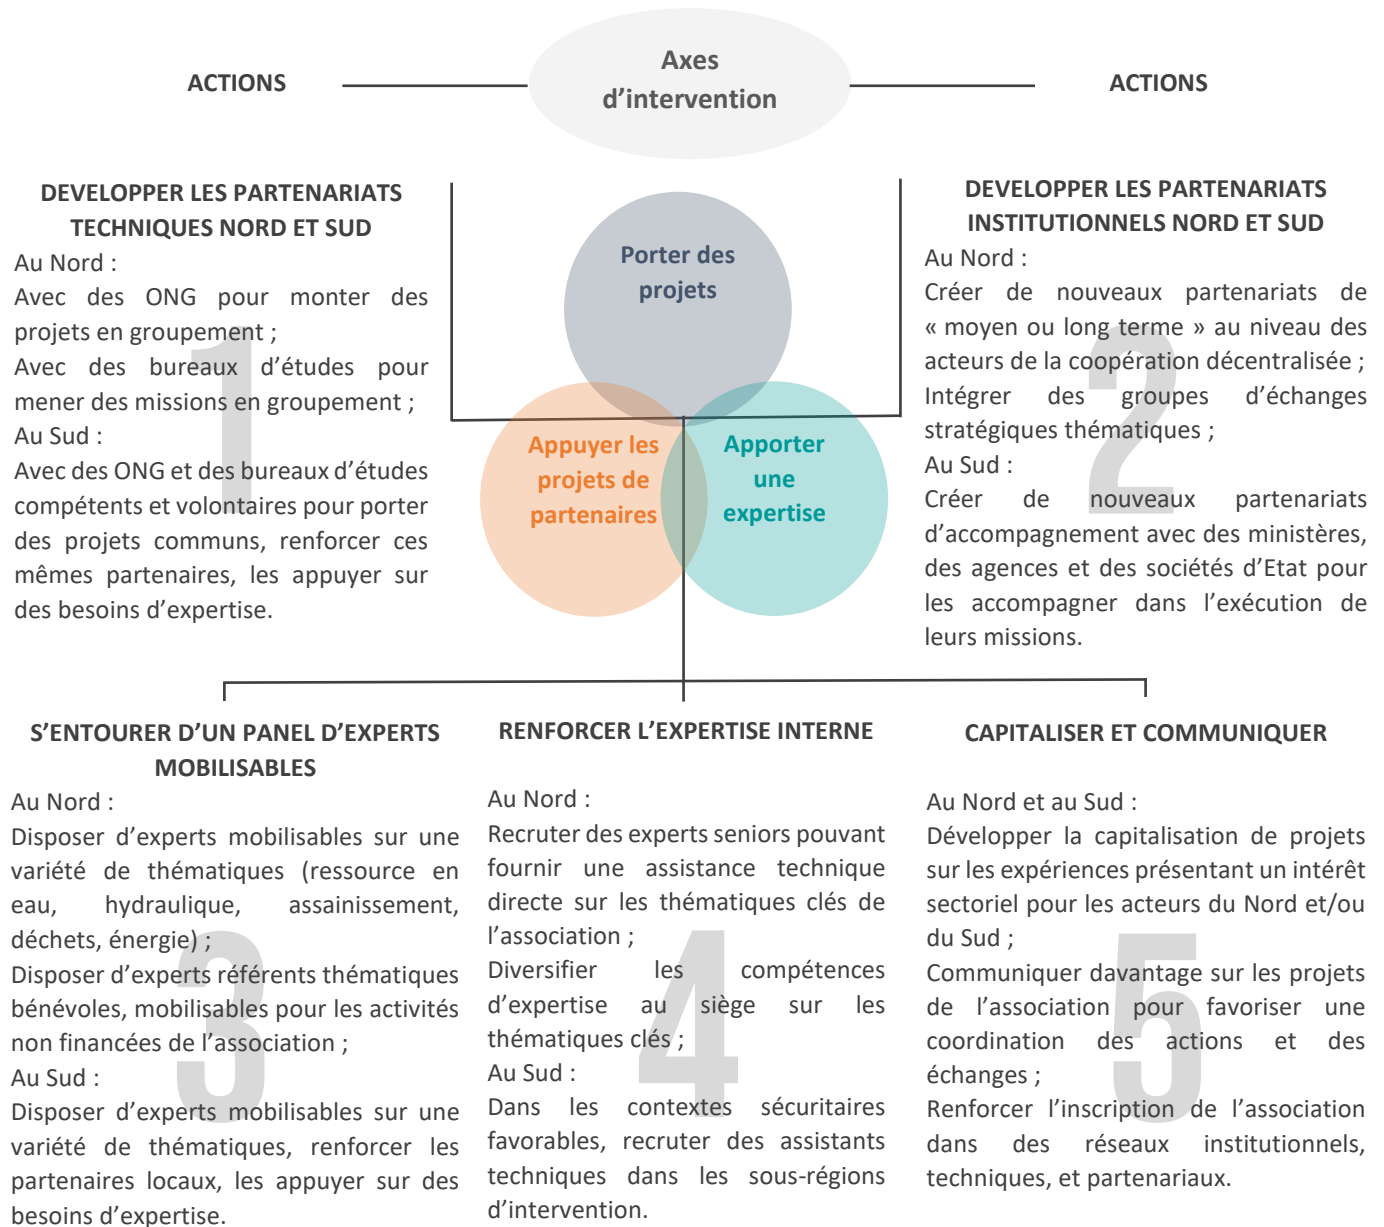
ACTIONS

Axes d'intervention

ACTIONS

DEVELOPPER LES PARTENARIATS TECHNIQUES NORD ET SUD

Au Nord :

Avec des ONG pour monter des projets en groupement ;

Avec des bureaux d'études pour mener des missions en groupement ;

Au Sud :

Avec des ONG et des bureaux d'études compétents et volontaires pour porter des projets communs, renforcer ces mêmes partenaires, les appuyer sur des besoins d'expertise.

1

Porter des projets

Appuyer les projets de partenaires

Apporter une expertise

DEVELOPPER LES PARTENARIATS INSTITUTIONNELS NORD ET SUD

Au Nord :

Créer de nouveaux partenariats de « moyen ou long terme » au niveau des acteurs de la coopération décentralisée ;

Intégrer des groupes d'échanges stratégiques thématiques ;

Au Sud :

Créer de nouveaux partenariats d'accompagnement avec des ministères, des agences et des sociétés d'Etat pour les accompagner dans l'exécution de leurs missions.

2

S'ENTOURER D'UN PANEL D'EXPERTS MOBILISABLES

Au Nord :

Disposer d'experts mobilisables sur une variété de thématiques (ressource en eau, hydraulique, assainissement, déchets, énergie) ;

Disposer d'experts référents thématiques bénévoles, mobilisables pour les activités non financées de l'association ;

Au Sud :

Disposer d'experts mobilisables sur une variété de thématiques, renforcer les partenaires locaux, les appuyer sur des besoins d'expertise.

3

RENFORCER L'EXPERTISE INTERNE

Au Nord :

Recruter des experts seniors pouvant fournir une assistance technique directe sur les thématiques clés de l'association ;

Diversifier les compétences d'expertise au siège sur les thématiques clés ;

Au Sud :

Dans les contextes sécuritaires favorables, recruter des assistants techniques dans les sous-régions d'intervention.

4

CAPITALISER ET COMMUNIQUER

Au Nord et au Sud :

Développer la capitalisation de projets sur les expériences présentant un intérêt sectoriel pour les acteurs du Nord et/ou du Sud ;

Communiquer davantage sur les projets de l'association pour favoriser une coordination des actions et des échanges ;

Renforcer l'inscription de l'association dans des réseaux institutionnels, techniques, et partenariaux.

5